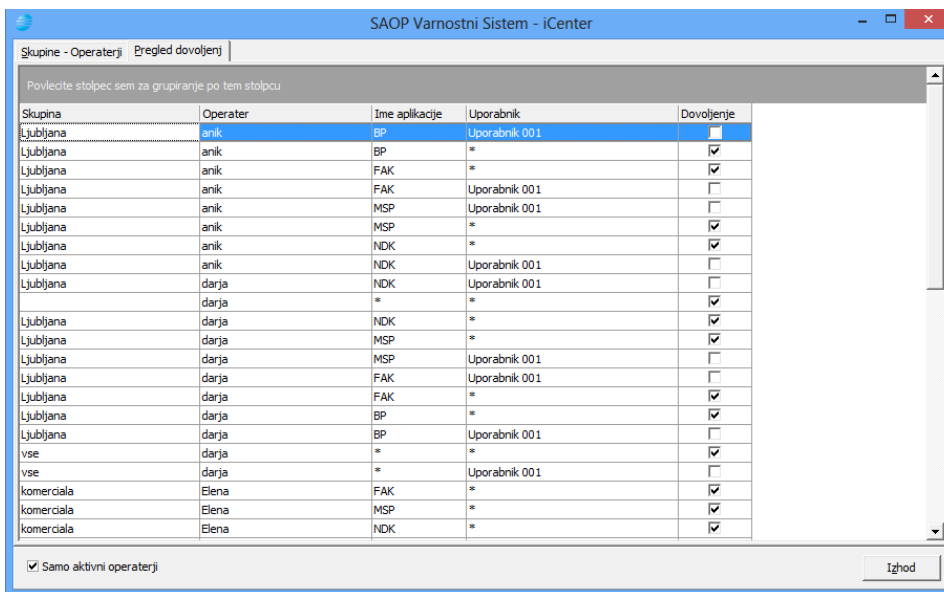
SAOP Varnostni Sistem - iCenter

Skupine - Operaterji | Pregled dovoljenj

Povlecite stolpec sem za grupiranje po tem stolpcu

| Skupina | Operater | Ime aplikacije | Uporabnik | Dovoljenje |
|---|---|---|---|---|
| Ljubljana | anik | BP | Uporabnik 001 | ☐ |
| Ljubljana | anik | BP | * | ☑ |
| Ljubljana | anik | FAK | * | ☑ |
| Ljubljana | anik | FAK | Uporabnik 001 | ☐ |
| Ljubljana | anik | MSP | Uporabnik 001 | ☐ |
| Ljubljana | anik | MSP | * | ☑ |
| Ljubljana | anik | NDK | * | ☑ |
| Ljubljana | anik | NDK | Uporabnik 001 | ☐ |
| Ljubljana | darja | NDK | Uporabnik 001 | ☐ |
| | darja | * | * | ☑ |
| Ljubljana | darja | NDK | * | ☑ |
| Ljubljana | darja | MSP | * | ☑ |
| Ljubljana | darja | MSP | Uporabnik 001 | ☐ |
| Ljubljana | darja | FAK | Uporabnik 001 | ☐ |
| Ljubljana | darja | FAK | * | ☑ |
| Ljubljana | darja | BP | * | ☑ |
| Ljubljana | darja | BP | Uporabnik 001 | ☐ |
| vse | darja | * | * | ☑ |
| vse | darja | * | Uporabnik 001 | ☐ |
| komerciala | Elena | FAK | * | ☑ |
| komerciala | Elena | MSP | * | ☑ |
| komerciala | Elena | NDK | * | ☑ |

☑ Samo aktivni operaterji

Izhod